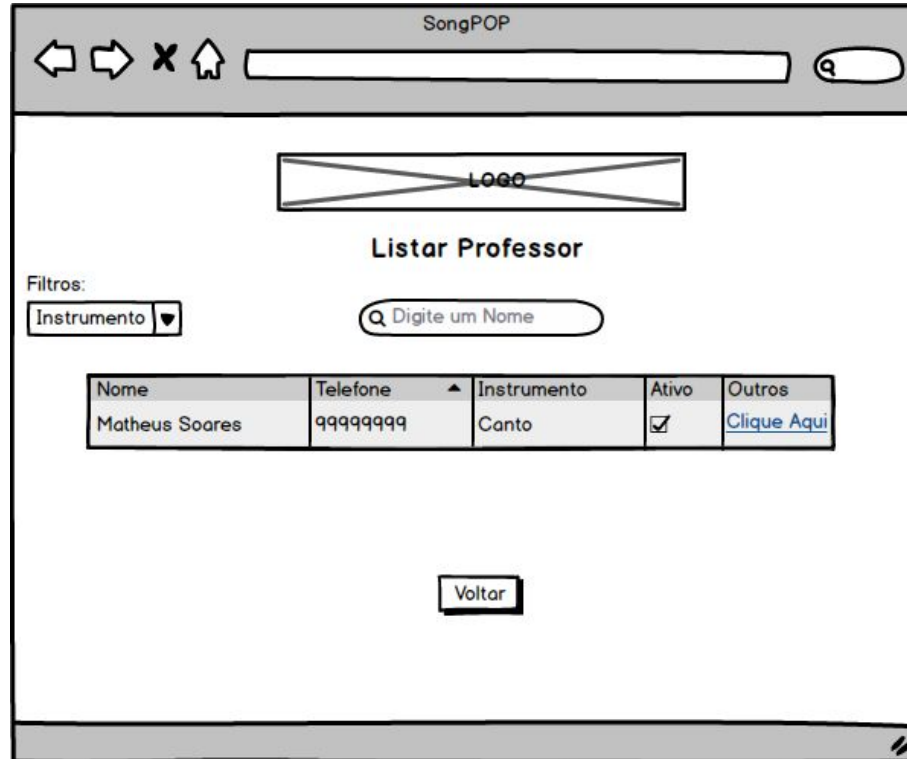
SongPOP

LOGO

Listar Professor

Filtros:

Instrumento

Digite um Nome

| Nome | Telefone | Instrumento | Ativo | Outros |
|---|---|---|---|---|
| Matheus Soares | 99999999 | Canto | ☑ | Clique Aqui |

Voltar